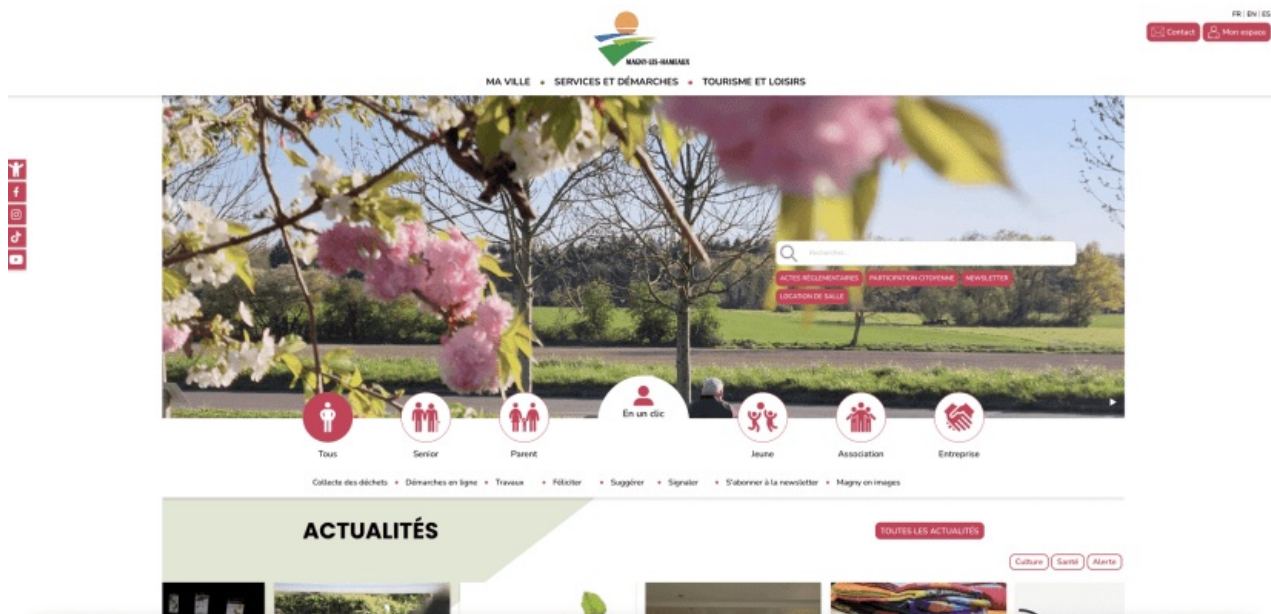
MAGNY-LES-HAMEAUX

FR | EN | ES

Contact

Mon espace

MA VILLE • SERVICES ET DÉMARCHES • TOURISME ET LOISIRS

Rechercher...

ACTES RÉGLEMENTAIRES

PARTICIPATION CITOYENNE

NEWSLETTER

LOCATION DE SALLE

En un clic

Tous

Senior

Parent

Jeune

Association

Entreprise

Collecte des déchets • Démarches en ligne • Travaux • Féliciter • Suggérer • Signaler • S'abonner à la newsletter • Magny en images

ACTUALITÉS

TOUTES LES ACTUALITÉS

Culture

Santé

Alerte